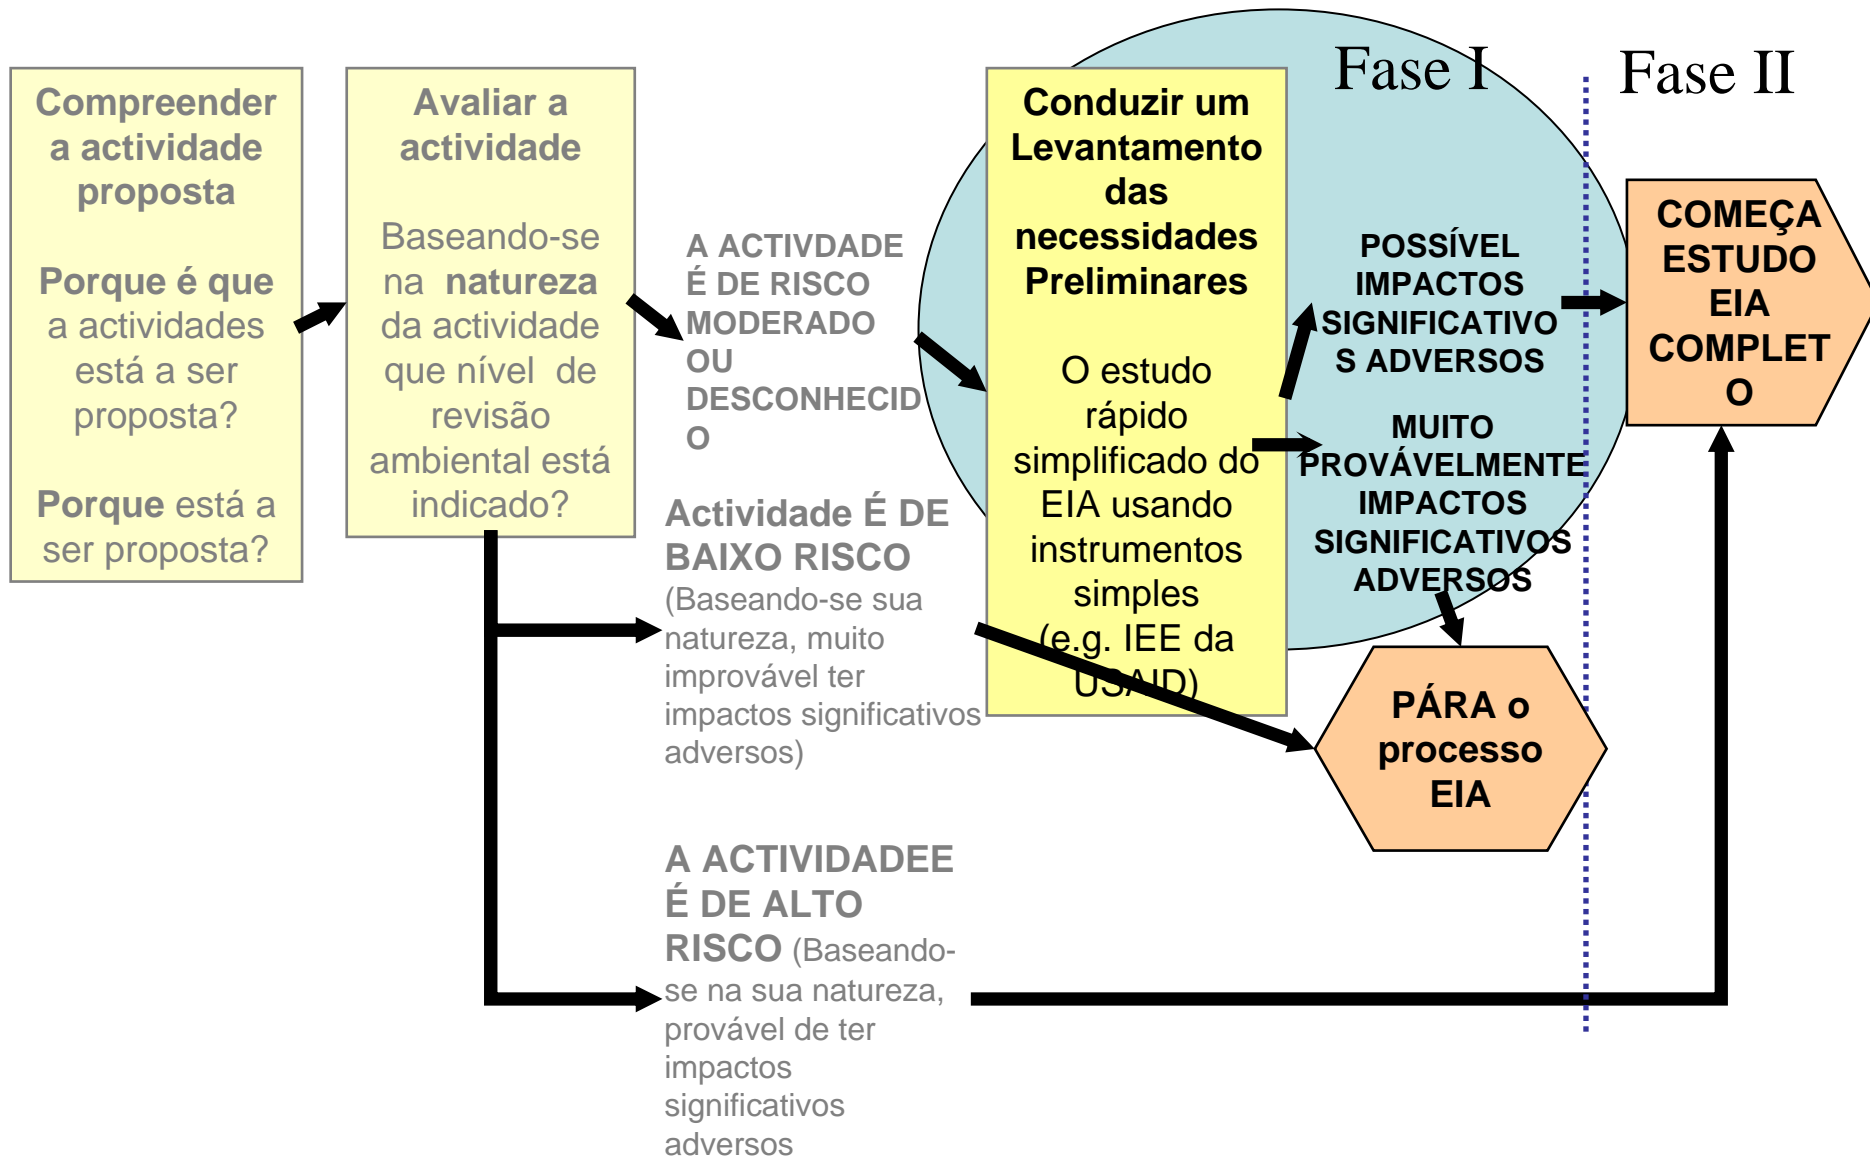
Compreender a actividade proposta

Porque é que a actividades está a ser proposta?

Porque está a ser proposta?

Avaliar a actividade

Baseando-se na natureza da actividade que nível de revisão ambiental está indicado?

A ACTIVDADE É DE RISCO MODERADO OU DESCONHECIDO

Actividade É DE BAIXO RISCO (Baseando-se sua natureza, muito improvável ter impactos significativos adversos)

A ACTIVIDADEE É DE ALTO RISCO (Baseando-se na sua natureza, provável de ter impactos significativos adversos

Fase I

Fase II

Conduzir um Levantamento das necessidades Preliminares

O estudo rápido simplificado do EIA usando instrumentos simples (e.g. IEE da USAID)

POSSÍVEL IMPACTOS SIGNIFICATIVOS ADVERSOS

MUITO PROVÁVELMENTE IMPACTOS SIGNIFICATIVOS ADVERSOS

COMEÇA ESTUDO EIA COMPLETO

PÁRA o processo EIA